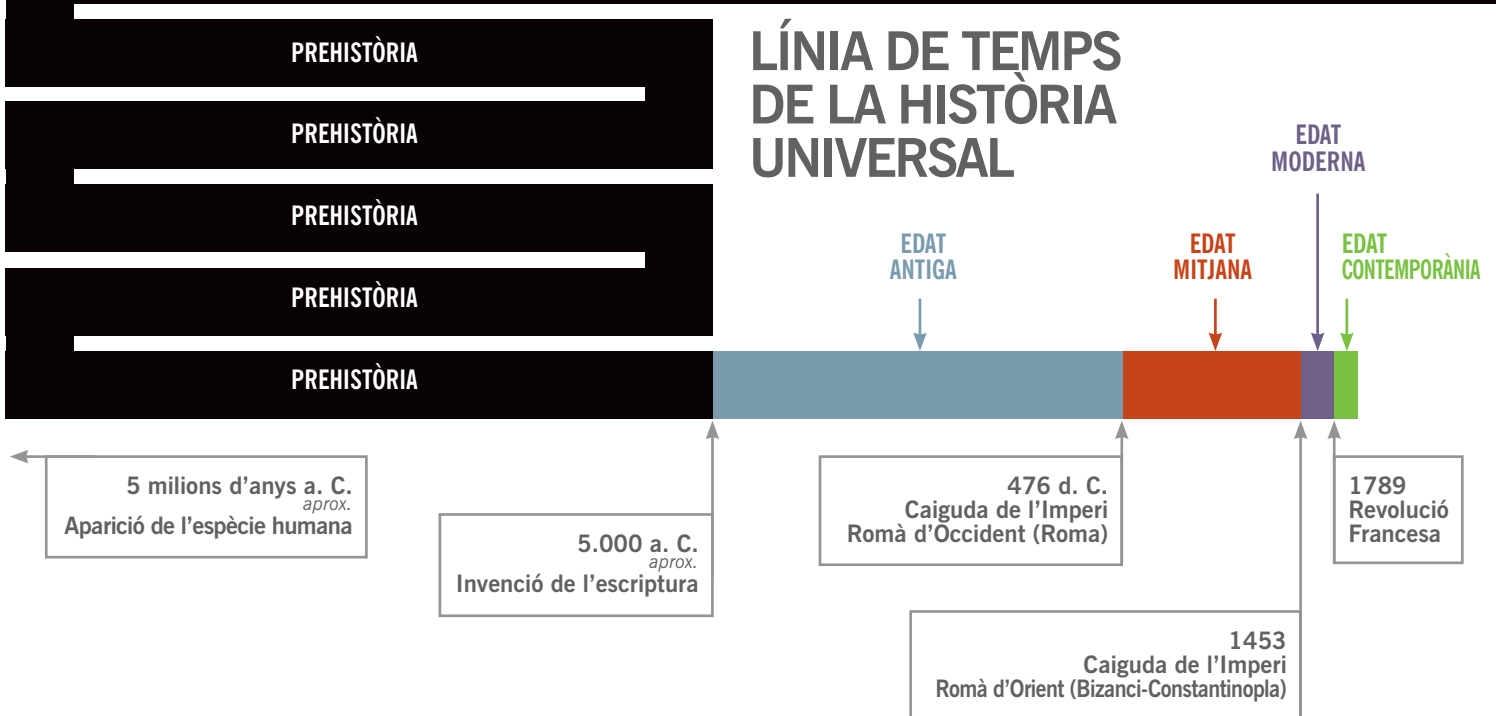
LÍNIA DE TEMPS DE LA HISTÒRIA UNIVERSAL

PREHISTÒRIA

PREHISTÒRIA

PREHISTÒRIA

PREHISTÒRIA

PREHISTÒRIA

EDAT ANTIGA

EDAT MITJANA

EDAT MODERNA

EDAT CONTEMPORÀNIA

5 milions d'anys a. C.
aprox.
Aparició de l'espècie humana

5.000 a. C.
aprox.
Invenció de l'escriptura

476 d. C.
Caiguda de l'Imperi Romà d'Occident (Roma)

1453
Caiguda de l'Imperi Romà d'Orient (Bizanci-Constantinopla)

1789
Revolució Francesa